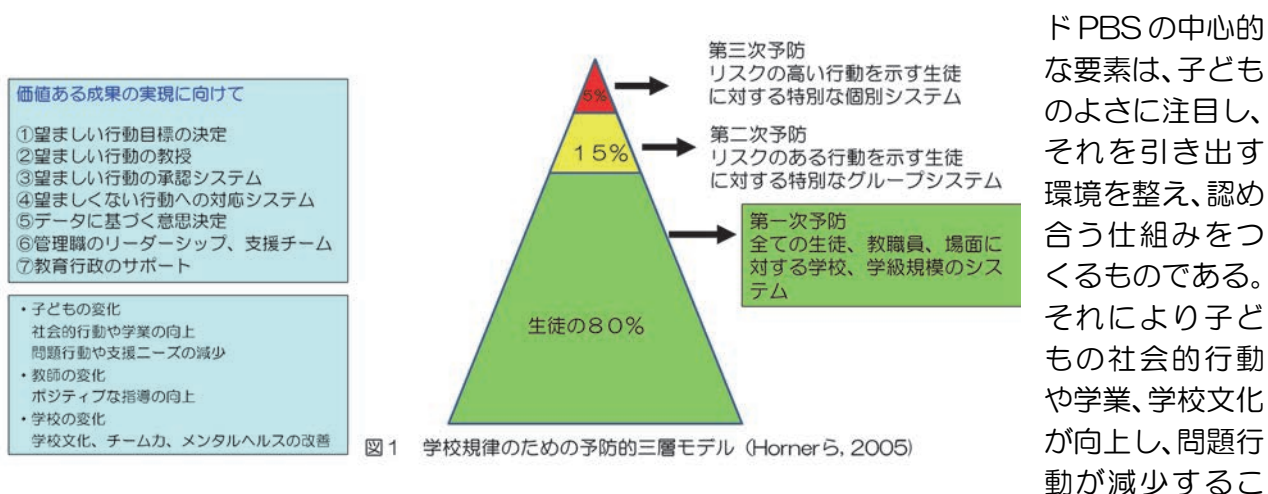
価値ある成果の実現に向けて

①望ましい行動目標の決定
②望ましい行動の教授
③望ましい行動の承認システム
④望ましくない行動への対応システム
⑤データに基づく意思決定
⑥管理職のリーダーシップ、支援チーム
⑦教育行政のサポート

・子どもの変化
社会的行動や学業の向上
問題行動や支援ニーズの減少
・教師の変化
ポジティブな指導の向上
・学校の変化
学校文化、チーム力、メンタルヘルスの改善

5%
第三次予防
リスクの高い行動を示す生徒に対する特別な個別システム

15%
第二次予防
リスクのある行動を示す生徒に対する特別なグループシステム

生徒の80%
第一次予防
全ての生徒、教職員、場面に対する学校、学級規模のシステム

図1 学校規律のための予防的三層モデル（Hornerら, 2005）

ドPBSの中心的な要素は、子どものよさに注目し、それを引き出す環境を整え、認め合う仕組みをつくるものである。それにより子どもの社会的行動や学業、学校文化が向上し、問題行動が減少するこ